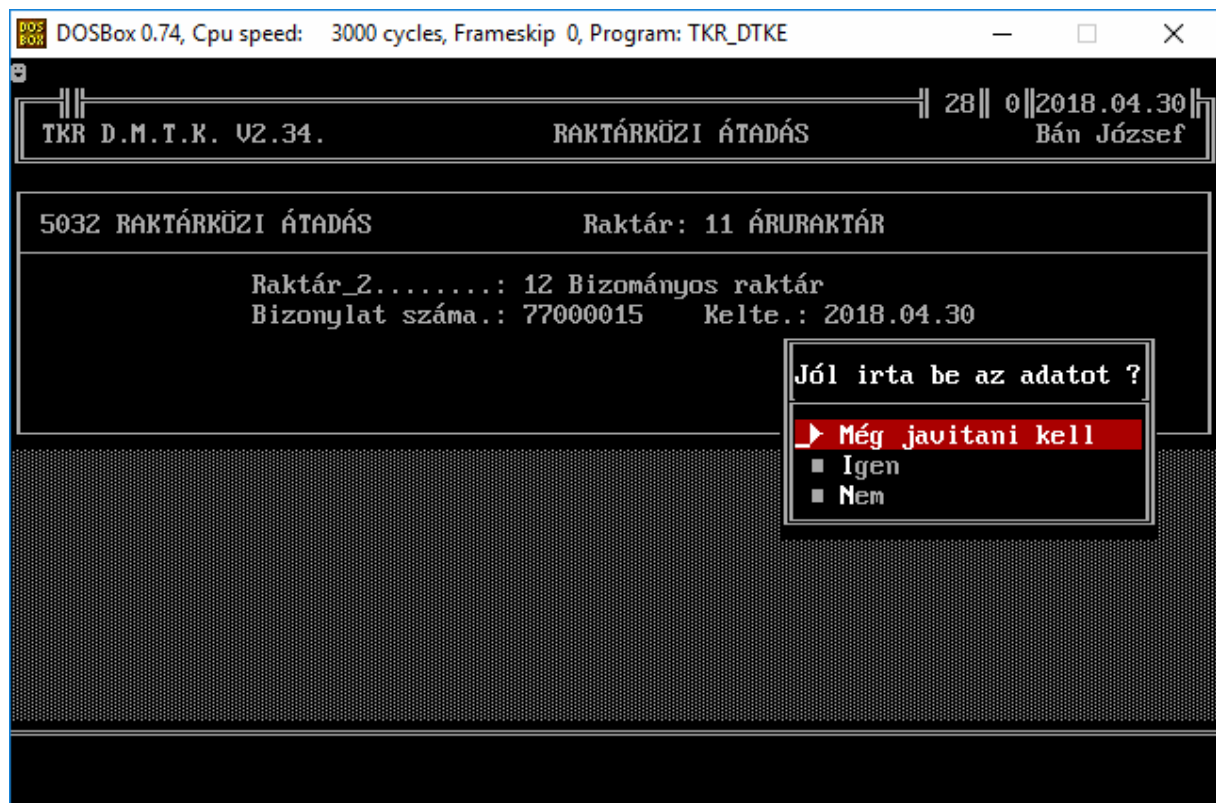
DOSBox 0.74, Cpu speed: 3000 cycles, Frameskip 0, Program: TKR_DTKE

28 0 2018.04.30
TKR D.M.T.K. V2.34. RAKTÁRKÖZI ÁTADÁS Bán József

5032 RAKTÁRKÖZI ÁTADÁS Raktár: 11 ÁRURAKTÁR

Raktár_2........: 12 Bizományos raktár
Bizonylat száma.: 77000015 Kelte.: 2018.04.30

Jól irta be az adatot ?

Még javitani kell
Igen
Nem